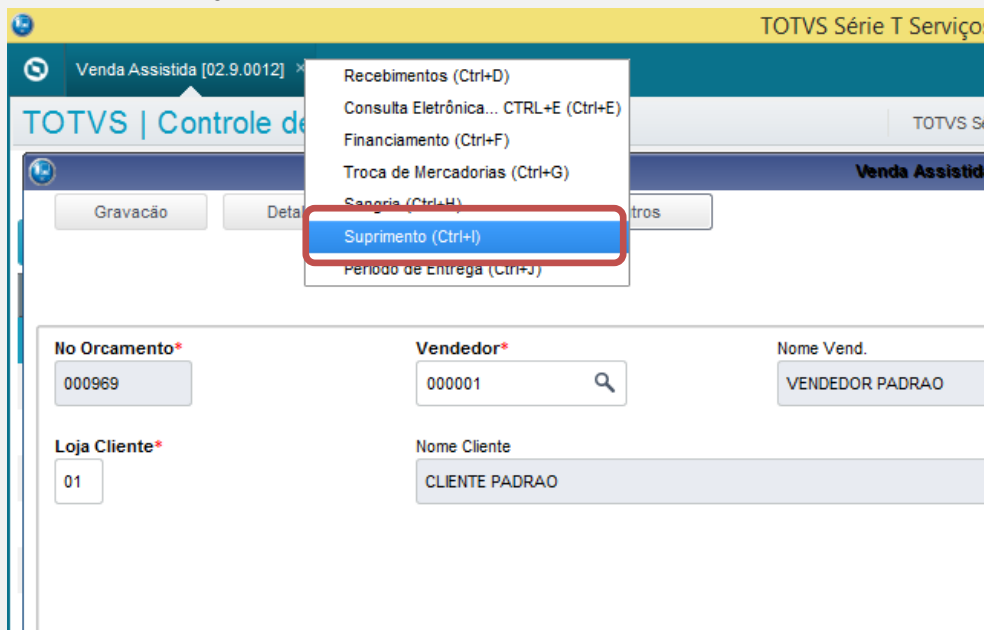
TOTVS Série T Serviços

Venda Assistida [02.9.0012] ×

TOTVS | Controle de

TOTVS Se

Venda Assistid

Gravacão

Detal

Recebimentos (Ctrl+D)
Consulta Eletrônica... CTRL+E (Ctrl+E)
Financiamento (Ctrl+F)
Troca de Mercadorias (Ctrl+G)
Sangria (Ctrl+H)
Suprimento (Ctrl+I)
Periodo de Entrega (Ctrl+J)

tros

No Orcamento*
000969

Vendedor*
000001

Nome Vend.
VENDEDOR PADRAO

Loja Cliente*
01

Nome Cliente
CLIENTE PADRAO